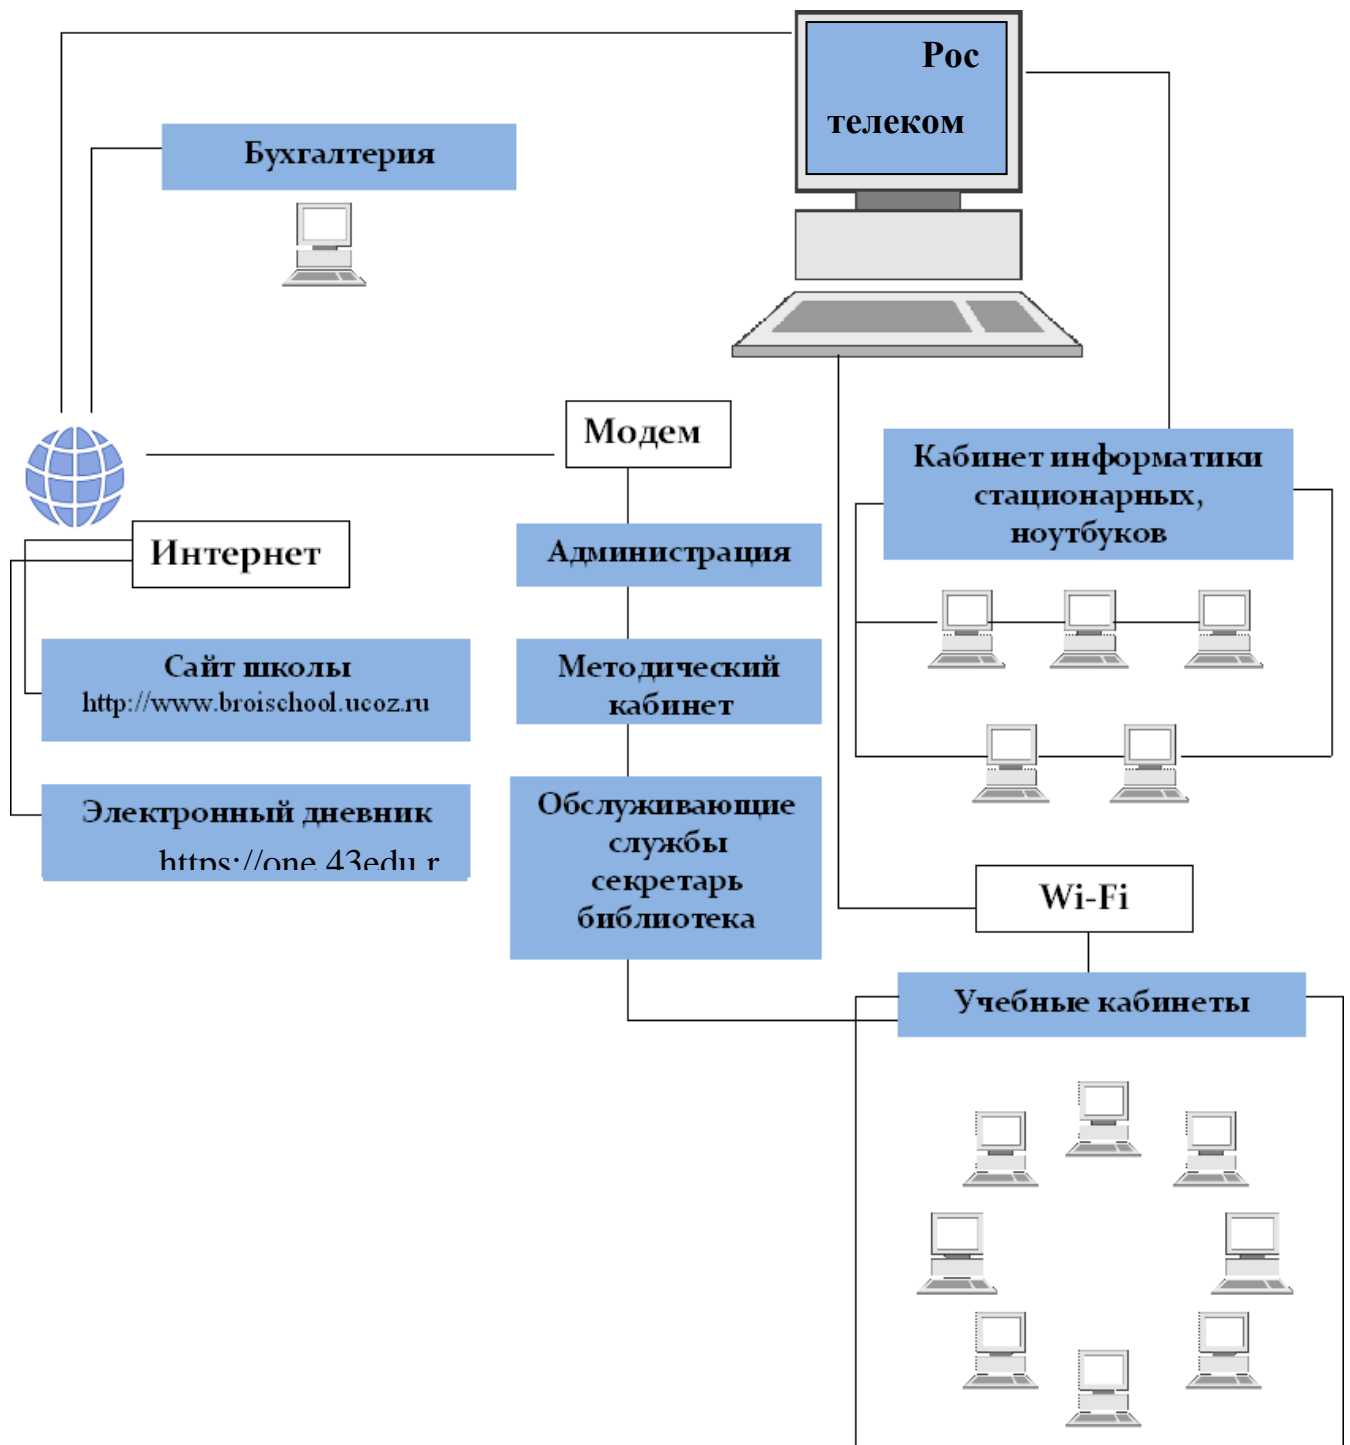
Рос телеком

Бухгалтерия

Модем

Кабинет информатики стационарных, ноутбуков

Интернет

Администрация

Сайт школы http://www.broischool.ucoz.ru

Методический кабинет

Электронный дневник https://one.43edu.r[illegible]

Обслуживающие службы секретарь библиотека

Wi-Fi

Учебные кабинеты